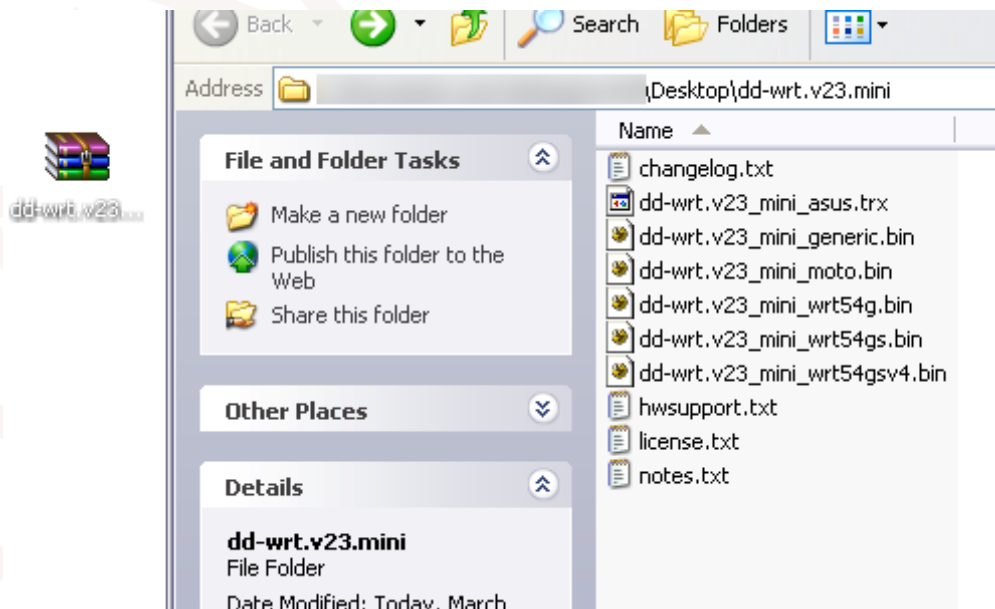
dd-wrt.v23...

Back
Search
Folders

Address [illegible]\Desktop\dd-wrt.v23.mini

File and Folder Tasks
Make a new folder
Publish this folder to the Web
Share this folder

Other Places

Details
dd-wrt.v23.mini
File Folder
Date Modified: Today, March

Name
changelog.txt
dd-wrt.v23_mini_asus.trx
dd-wrt.v23_mini_generic.bin
dd-wrt.v23_mini_moto.bin
dd-wrt.v23_mini_wrt54g.bin
dd-wrt.v23_mini_wrt54gs.bin
dd-wrt.v23_mini_wrt54gsv4.bin
hwsupport.txt
license.txt
notes.txt